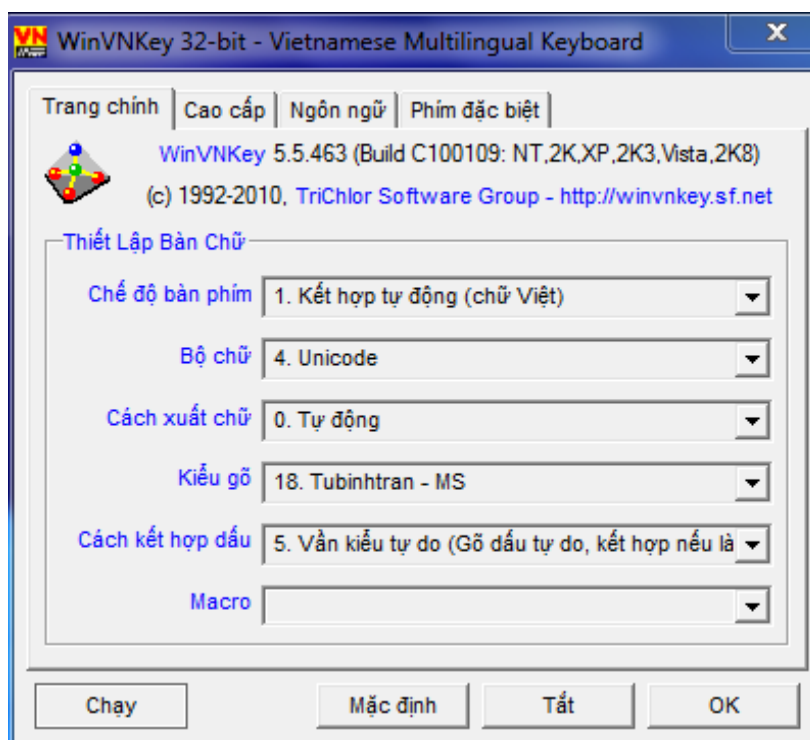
VN WinVNKey 32-bit - Vietnamese Multilingual Keyboard

X

Trang chính | Cao cấp | Ngôn ngữ | Phím đặc biệt

WinVNKey 5.5.463 (Build C100109: NT,2K,XP,2K3,Vista,2K8)

(c) 1992-2010, TriChlor Software Group - http://winvnkey.sf.net

Thiết Lập Bàn Chữ

Chế độ bàn phím: 1. Kết hợp tự động (chữ Việt)

Bộ chữ: 4. Unicode

Cách xuất chữ: 0. Tự động

Kiểu gõ: 18. Tubinhtran - MS

Cách kết hợp dấu: 5. Vần kiểu tự do (Gõ dấu tự do, kết hợp nếu là

Macro

Chạy

Mặc định

Tắt

OK